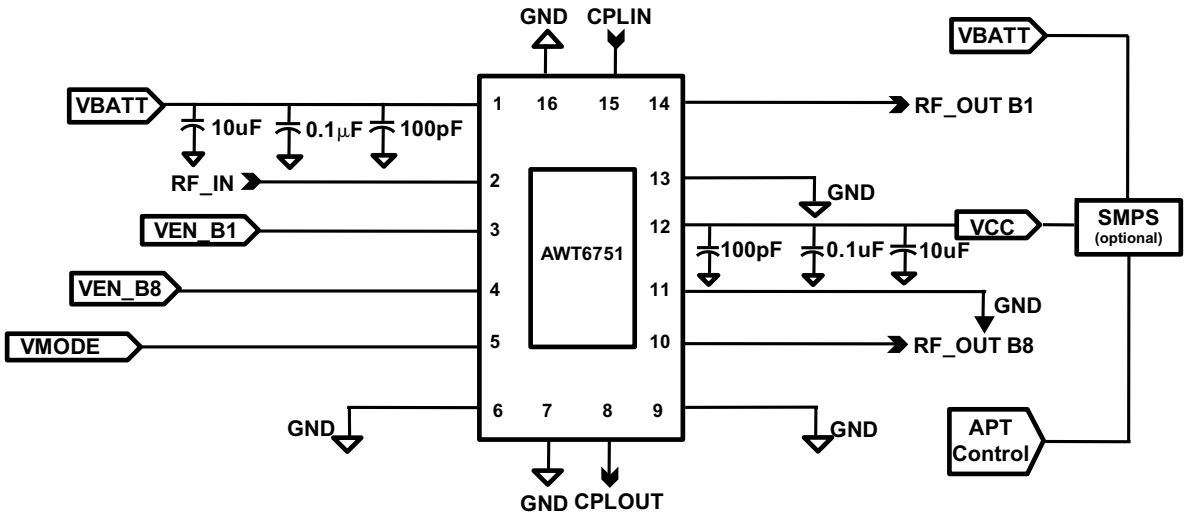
GND CPLIN

VBATT

VBATT

1 16 15 14

RF_OUT B1

10uF 0.1$\mu$F 100pF

RF_IN

2

13

GND

VEN_B1

3

AWT6751

12

VCC

SMPS (optional)

100pF 0.1uF 10uF

VEN_B8

4

11

GND

VMODE

5

10

RF_OUT B8

GND

6 7 8 9

GND

APT Control

GND CPLOUT